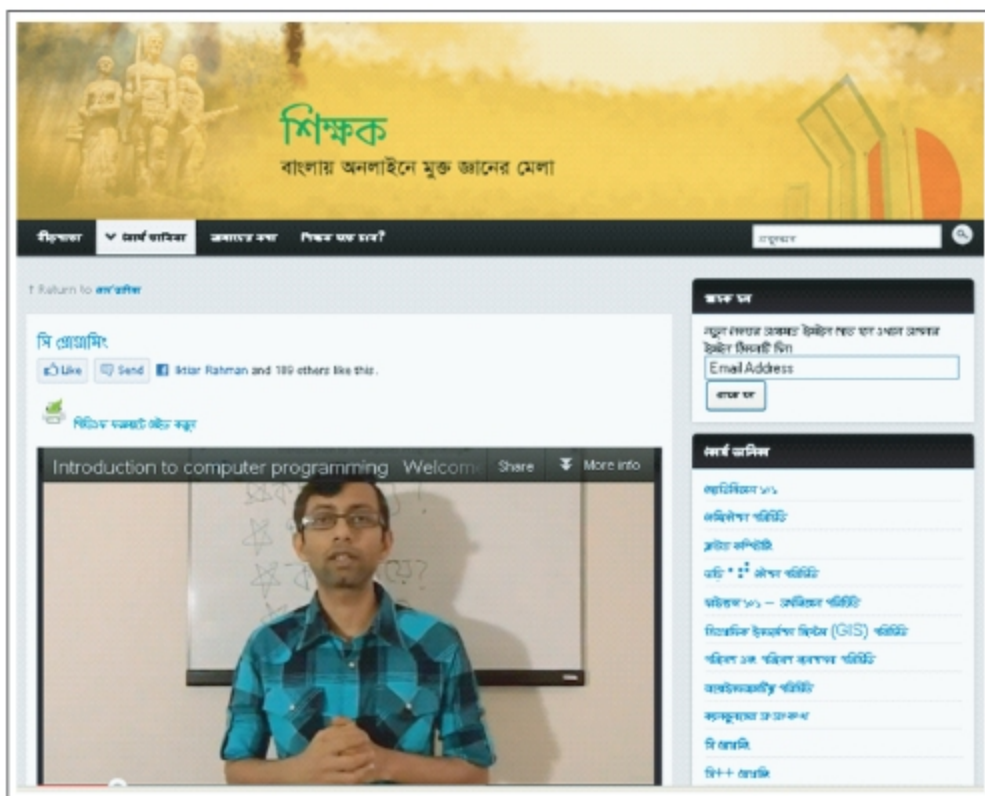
শিক্ষক
বাংলায় অনলাইনে মুক্ত জ্ঞানের মেলা

নীড়পাতা | কোর্স তালিকা | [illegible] | শিক্ষক হতে চান?

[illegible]

↑ Return to কোর্স তালিকা

সি প্রোগ্রামিং
Like Send Iktiar Rahman and 189 others like this.

ভিডিও ফরম্যাট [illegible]

Introduction to computer programming Welcome Share More info

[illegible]
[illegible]
Email Address
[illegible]

কোর্স তালিকা
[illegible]
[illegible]
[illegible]
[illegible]
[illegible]
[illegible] (GIS) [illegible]
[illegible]
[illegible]
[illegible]
সি প্রোগ্রামিং
সি++ প্রোগ্রামিং